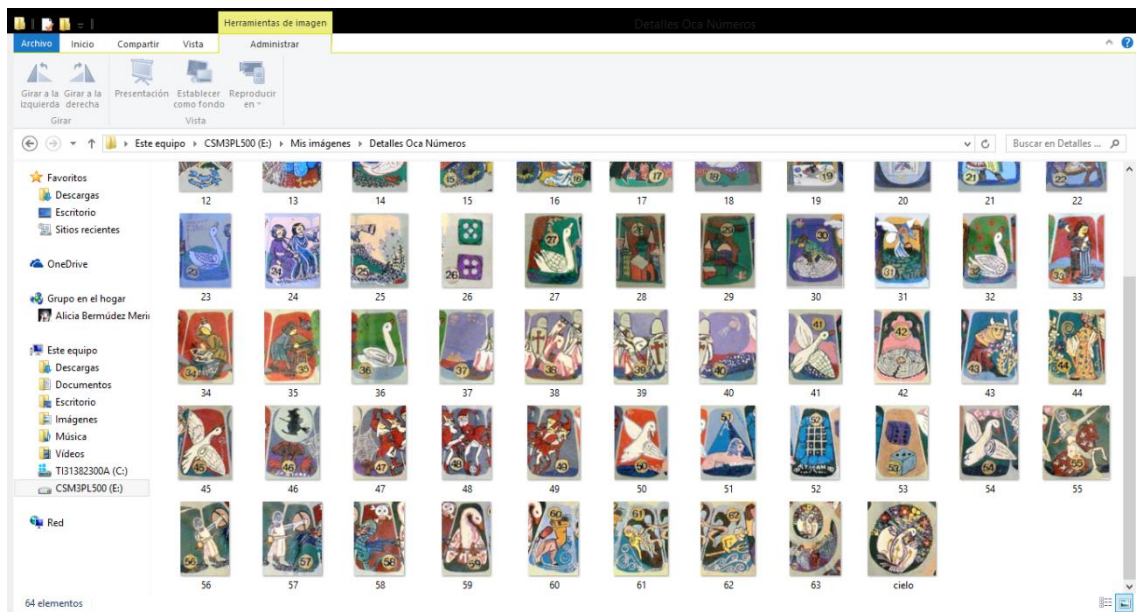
Herramientas de imagen
Detalles Oca Números
Archivo Inicio Compartir Vista Administrar
Girar a la izquierda Girar a la derecha
Girar
Presentación Establecer como fondo Reproducir en
Vista
Este equipo ▸ CSM3PL500 (E:) ▸ Mis imágenes ▸ Detalles Oca Números
Buscar en Detalles ...
Favoritos
Descargas
Escritorio
Sitios recientes
OneDrive
Grupo en el hogar
Alicia Bermúdez Meri
Este equipo
Descargas
Documentos
Escritorio
Imágenes
Música
Vídeos
TI31382300A (C:)
CSM3PL500 (E:)
Red
12 13 14 15 16 17 18 19 20 21 22
23 24 25 26 27 28 29 30 31 32 33
34 35 36 37 38 39 40 41 42 43 44
45 46 47 48 49 50 51 52 53 54 55
56 57 58 59 60 61 62 63 cielo
64 elementos